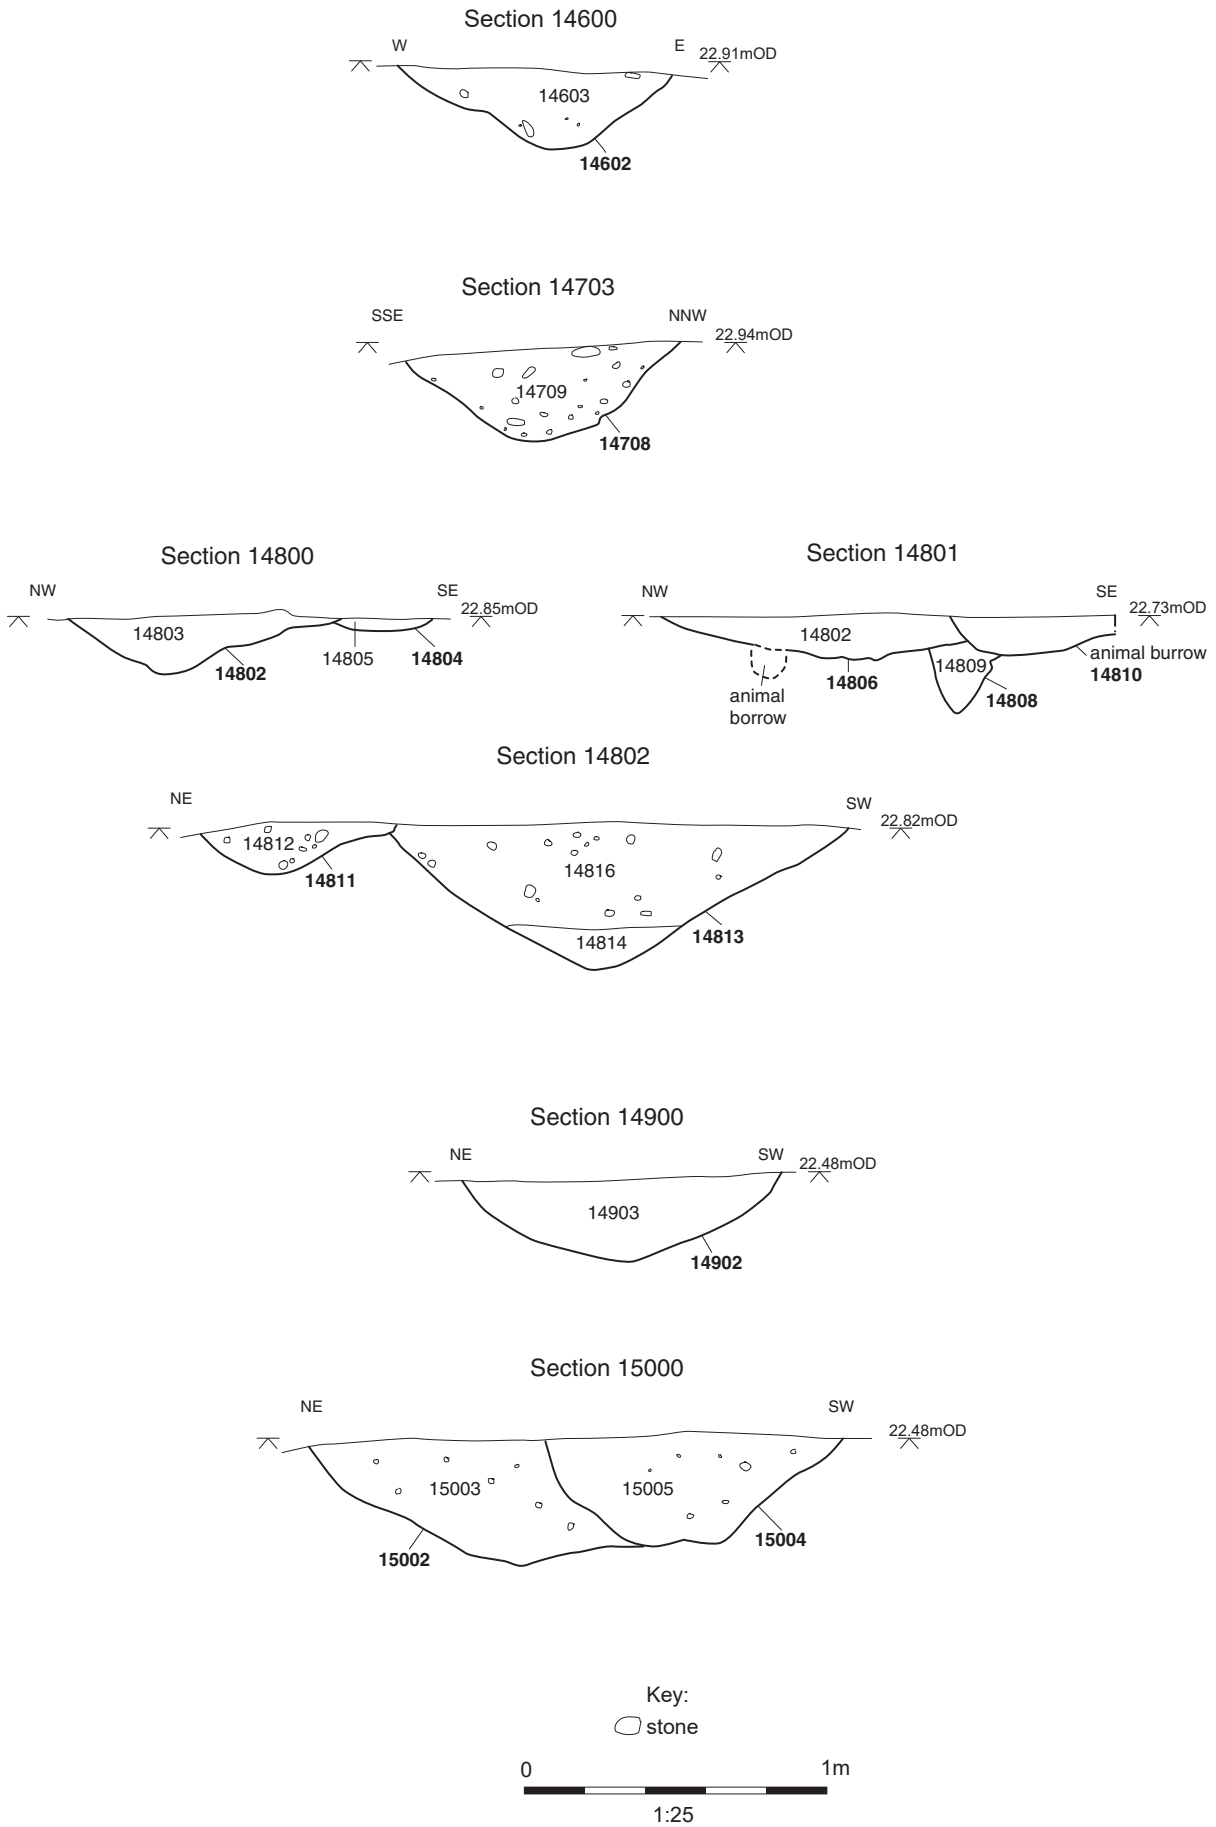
Section 14600

W E 22.91mOD

14603

14602

Section 14703

SSE NNW 22.94mOD

14709

14708

Section 14800

NW SE 22.85mOD

14803

14802 14805 14804

Section 14801

NW SE 22.73mOD

14802

animal borrow 14806 14809 14808 animal burrow 14810

Section 14802

NE SW 22.82mOD

14812

14811

14816

14814 14813

Section 14900

NE SW 22.48mOD

14903

14902

Section 15000

NE SW 22.48mOD

15003 15005

15002 15004

Key:
stone

0 1m

1:25